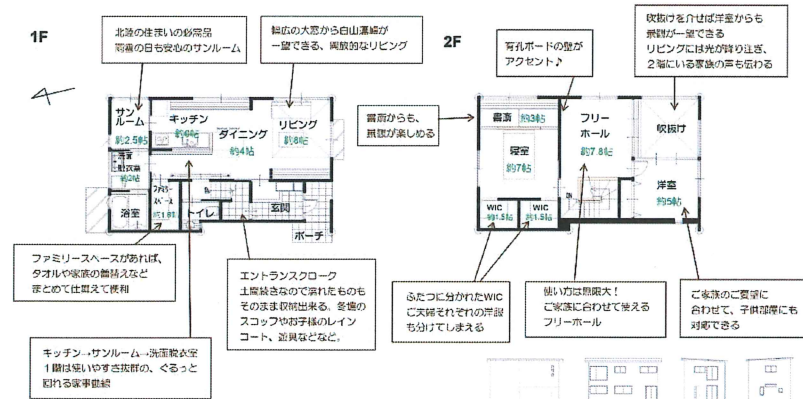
1F

北陸の住まいの必需品
雨雪の日も安心のサンルーム

幅広の大窓から白山連峰が
一望できる、開放的なリビング

サンルーム
約2.5帖

キッチン
約4帖

ダイニング
約4帖

リビング
約8帖

洗面脱衣室
約2帖

浴室

ファミリースペース
約1.8帖

トイレ

玄関

ポーチ

ファミリースペースがあれば、
タオルや家族の着替えなど
まとめて仕舞えて便利

エントランスクローク
土間続きなので汚れたものも
そのまま収納出来る。冬場の
スコップやお子様のレイン
コート、遊具などなど。

キッチン→サンルーム→洗面脱衣室
1階は使いやすさ抜群の、ぐるっと
回れる家事動線

2F

有孔ボードの壁が
アクセント♪

吹抜けを介せば洋室からも
景観が一望できる
リビングには光が降り注ぎ、
2階にいる家族の声も伝わる

書斎からも、
景観が楽しめる

書斎
約3帖

寝室
約7帖

フリー
ホール
約7.8帖

吹抜け

洋室
約5帖

WIC
約1.5帖

WIC
約1.5帖

ふたつに分かれたWIC
ご夫婦それぞれの季節
も分けてしまえる

使い方は無限大！
ご家族に合わせて使える
フリーホール

ご家族のご要望に
合わせて、子供部屋にも
対応できる